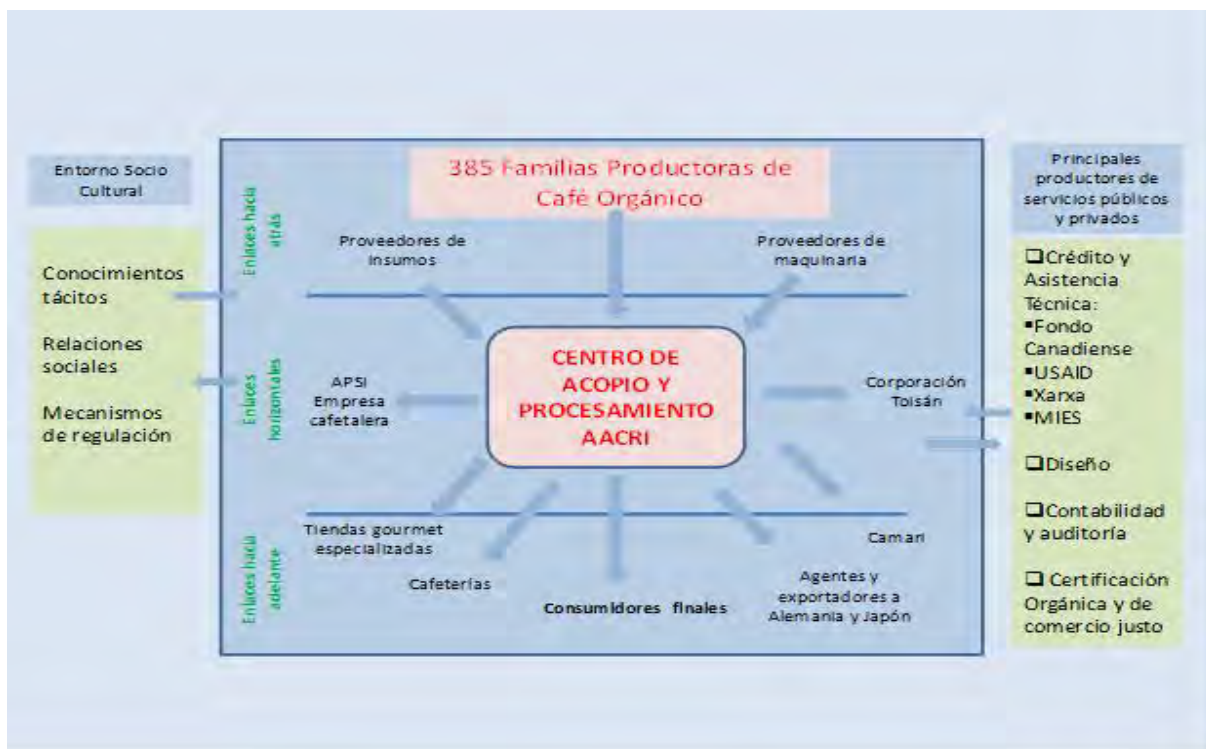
Entorno Socio Cultural

Conocimientos tácitos

Relaciones sociales

Mecanismos de regulación

Enlaces hacia atrás

Enlaces horizontales

Enlaces hacia adelante

385 Familias Productoras de Café Orgánico

Proveedores de insumos

Proveedores de maquinaria

CENTRO DE ACOPIO Y PROCESAMIENTO AACRI

APSI Empresa cafetalera

Corporación Toisán

Tiendas gourmet especializadas

Cafeterías

Consumidores finales

Agentes y exportadores a Alemania y Japón

Camari

Principales productores de servicios públicos y privados

❑Crédito y Asistencia Técnica:
▪Fondo Canadiense
▪USAID
▪Xarxa
▪MIES

❑Diseño

❑Contabilidad y auditoría

❑ Certificación Orgánica y de comercio justo